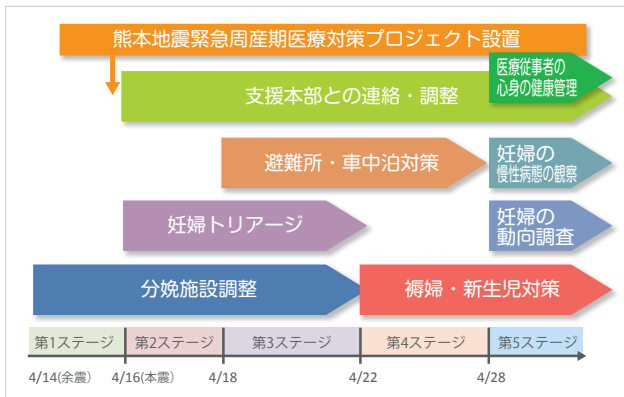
熊本地震緊急周産期医療対策プロジェクト設置

支援本部との連絡・調整

医療従事者の心身の健康管理

避難所・車中泊対策

妊婦の慢性病態の観察

妊婦トリアージ

妊婦の動向調査

分娩施設調整

褥婦・新生児対策

第1ステージ
第2ステージ
第3ステージ
第4ステージ
第5ステージ

4/14(余震)
4/16(本震)
4/18
4/22
4/28